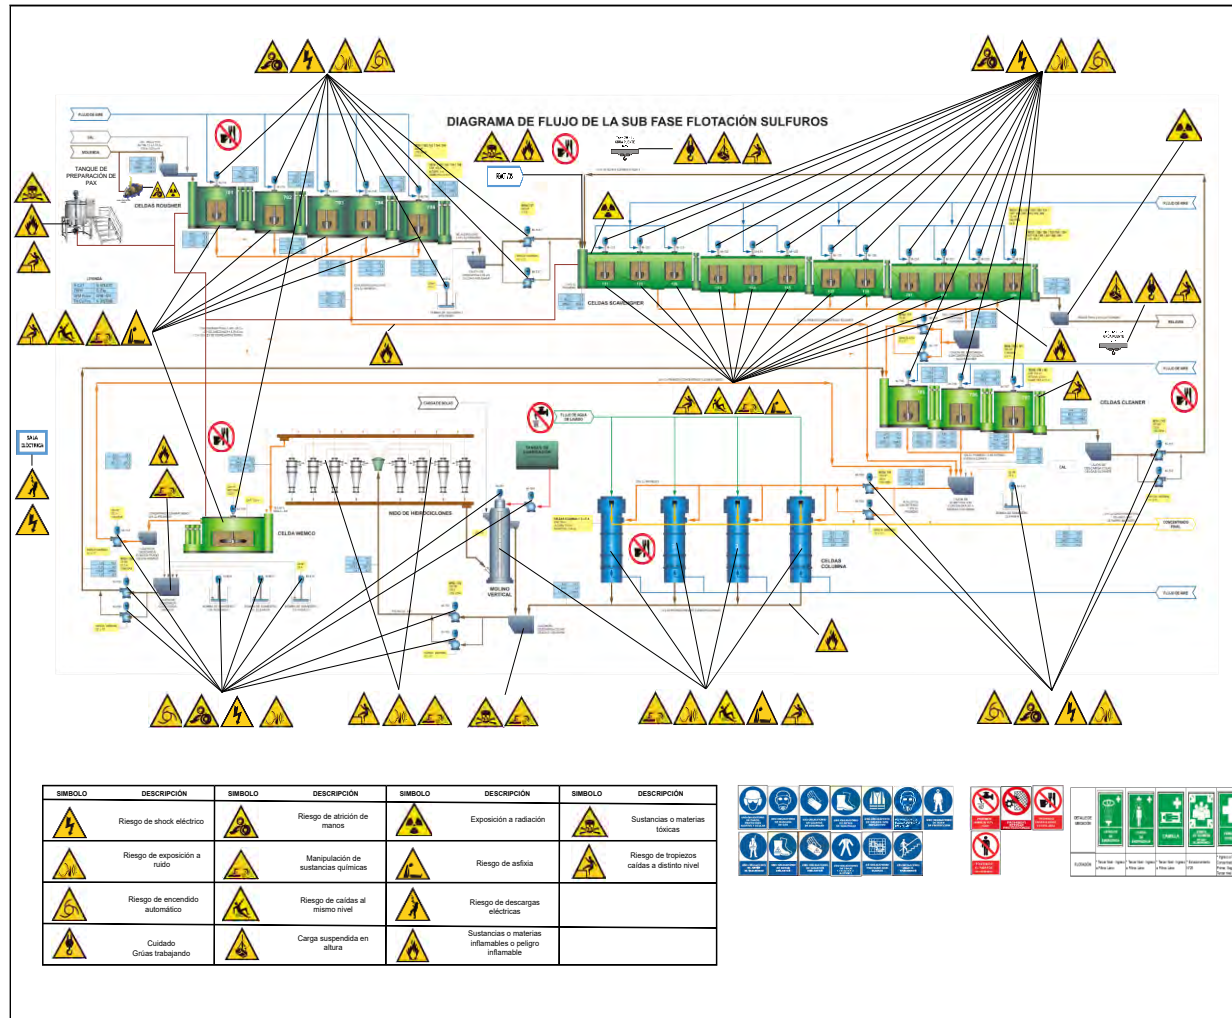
DIAGRAMA DE FLUJO DE LA SUB FASE FLOTACIÓN SULFUROS

TANQUE DE PREPARACIÓN DE PAX

CELDAS ROUGHER

CELDAS SCAVENGER

CELDAS CLEANER

CELDA WEMCO

NIDO DE HIDROCICLONES

MOLINO VERTICAL

CELDAS COLUMNA

SALA ELECTRICA

| SIMBOLO | DESCRIPCIÓN | SIMBOLO | DESCRIPCIÓN | SIMBOLO | DESCRIPCIÓN | SIMBOLO | DESCRIPCIÓN |
|---|---|---|---|---|---|---|---|
| | Riesgo de shock eléctrico | | Riesgo de atrición de manos | | Exposición a radiación | | Sustancias o materias tóxicas |
| | Riesgo de exposición a ruido | | Manipulación de sustancias químicas | | Riesgo de asfixia | | Riesgo de tropiezos caídas a distinto nivel |
| | Riesgo de encendido automático | | Riesgo de caídas al mismo nivel | | Riesgo de descargas eléctricas | | |
| | Cuidado Grúas trabajando | | Carga suspendida en altura | | Sustancias o materias inflamables o peligro inflamable | | |